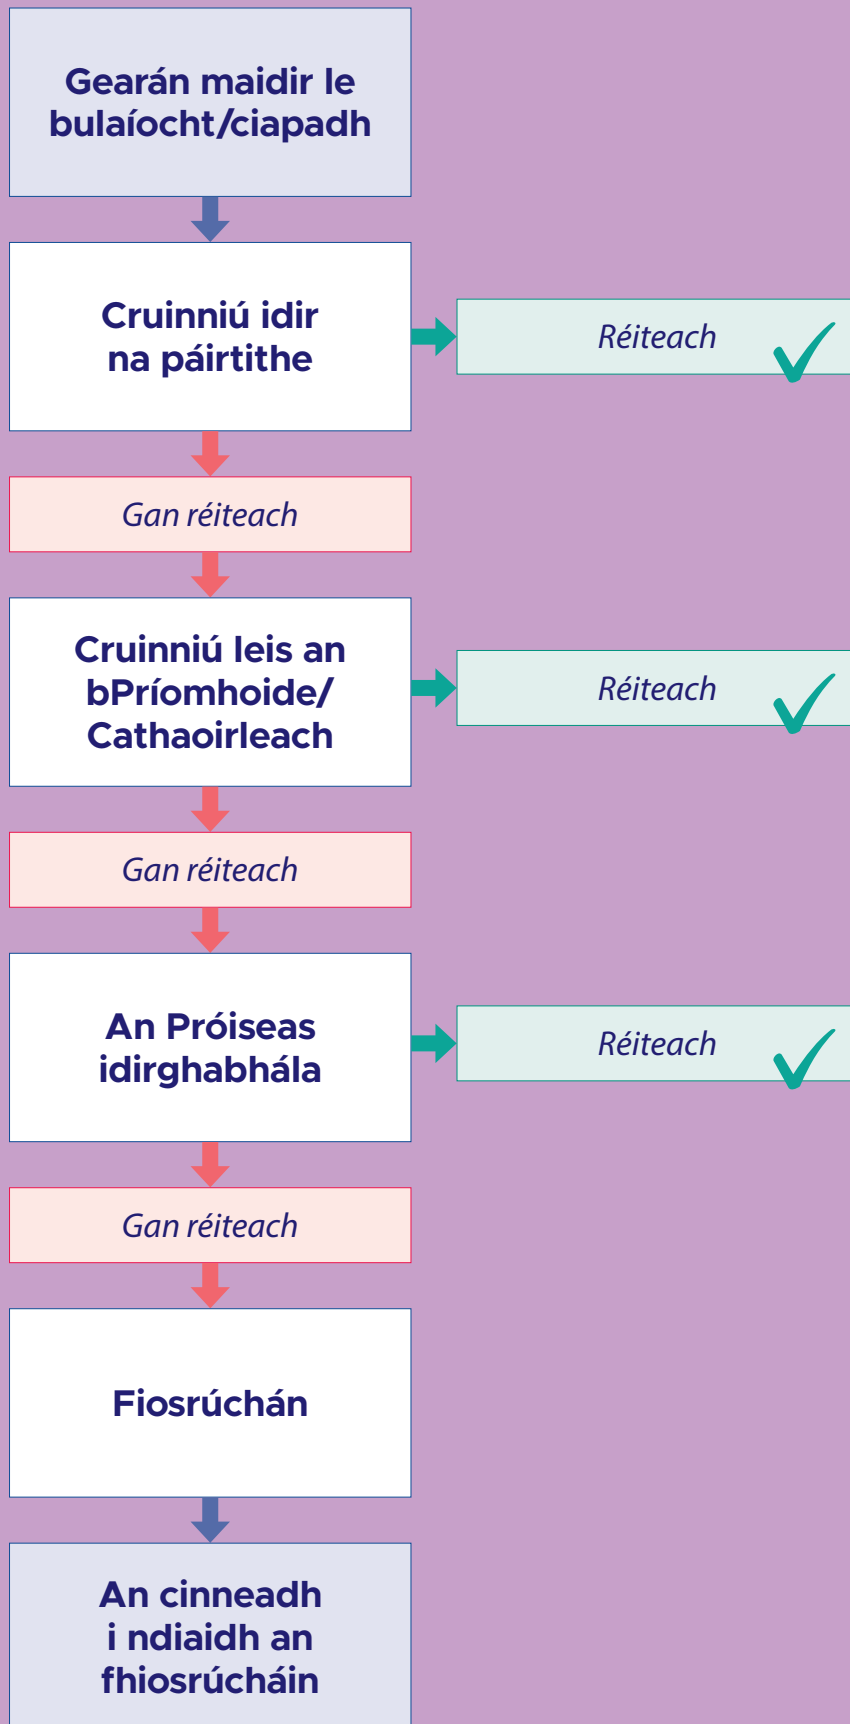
Gearán maidir le bulaíocht/ciapadh

Cruinniú idir na páirtithe

Réiteach

Gan réiteach

Cruinniú leis an bPríomhoide/ Cathaoirleach

Réiteach

Gan réiteach

An Próiseas idirghabhála

Réiteach

Gan réiteach

Fiosrúchán

An cinneadh i ndiaidh an fhiosrúcháin